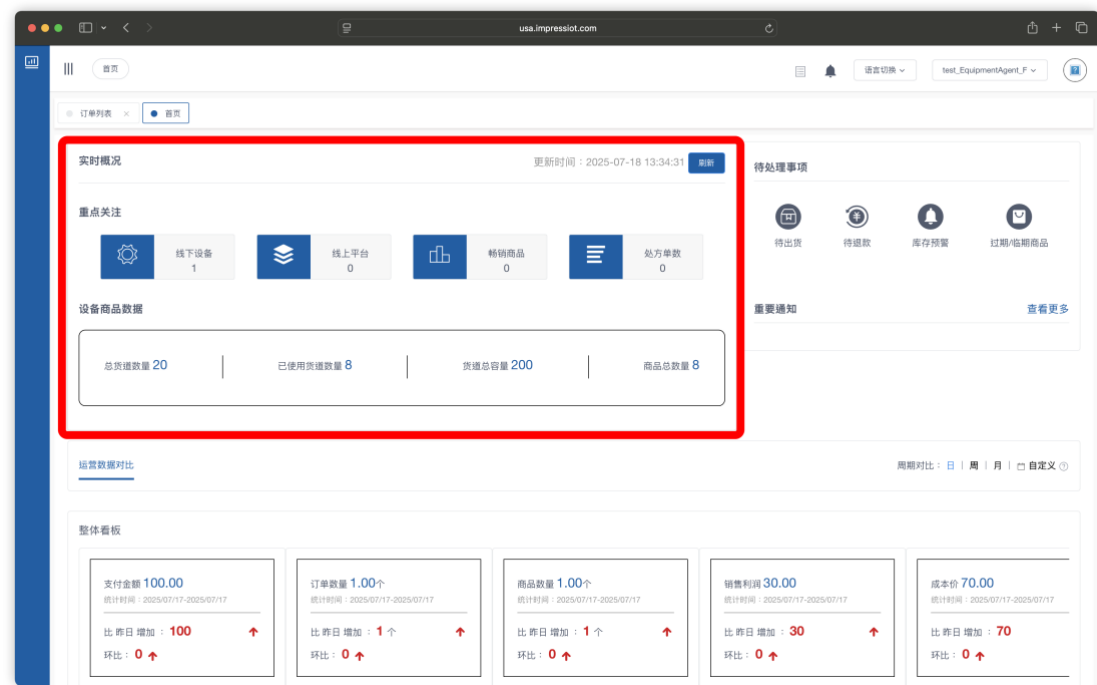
usa.impressiot.com

首页

语言切换

test_EquipmentAgent_F

订单列表 ×

首页

实时概况

更新时间：2025-07-18 13:34:31 刷新

重点关注

线下设备
1

线上平台
0

畅销商品
0

处方单数
0

设备商品数据

总货道数量 20

已使用货道数量 8

货道总容量 200

商品总数量 8

待处理事项

待出货

待退款

库存预警

过期/临期商品

重要通知

查看更多

运营数据对比

周期对比：日 | 周 | 月 | 自定义

整体看板

支付金额 100.00
统计时间：2025/07/17-2025/07/17
比 昨日 增加 ：100
环比： 0

订单数量 1.00个
统计时间：2025/07/17-2025/07/17
比 昨日 增加 ：1 个
环比： 0

商品数量 1.00个
统计时间：2025/07/17-2025/07/17
比 昨日 增加 ：1 个
环比： 0

销售利润 30.00
统计时间：2025/07/17-2025/07/17
比 昨日 增加 ：30
环比： 0

成本价 70.00
统计时间：2025/07/17-2025/07/17
比 昨日 增加 ：70
环比： 0